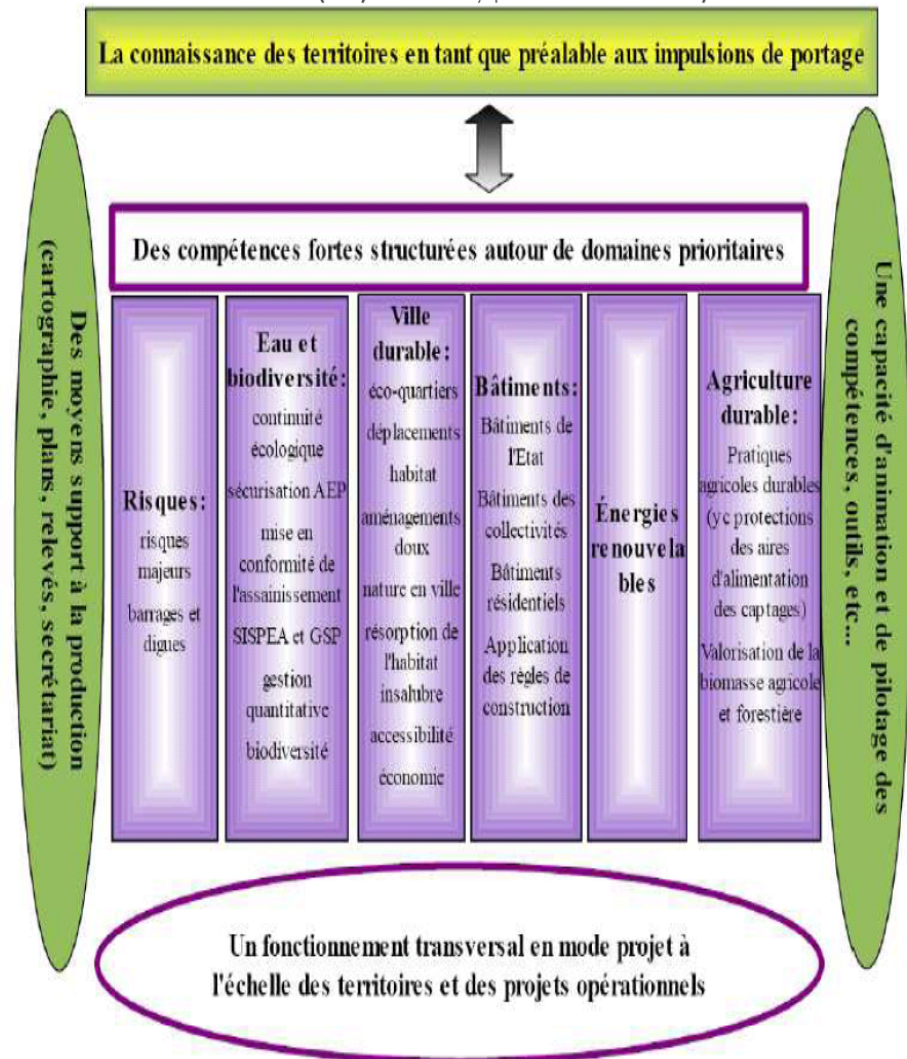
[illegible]

La connaissance des territoires en tant que préalable aux impulsions de portage

Des moyens support à la production (cartographie, plans, relevés, secrétariat)

Des compétences fortes structurées autour de domaines prioritaires

Risques : risques majeurs barrages et digues

Eau et biodiversité : continuité écologique sécurisation AEP mise en conformité de l'assainissement SISPEA et GSP gestion quantitative biodiversité

Ville durable : éco-quartiers déplacements habitat aménagements doux nature en ville résorption de l'habitat insalubre accessibilité économie

Bâtiments : Bâtiments de l'Etat Bâtiments des collectivités Bâtiments résidentiels Application des règles de construction

Énergies renouvelables

Agriculture durable : Pratiques agricoles durables (y c protections des aires d'alimentation des captages) Valorisation de la biomasse agricole et forestière

Une capacité d'animation et de pilotage des compétences, outils, etc...

Un fonctionnement transversal en mode projet à l'échelle des territoires et des projets opérationnels